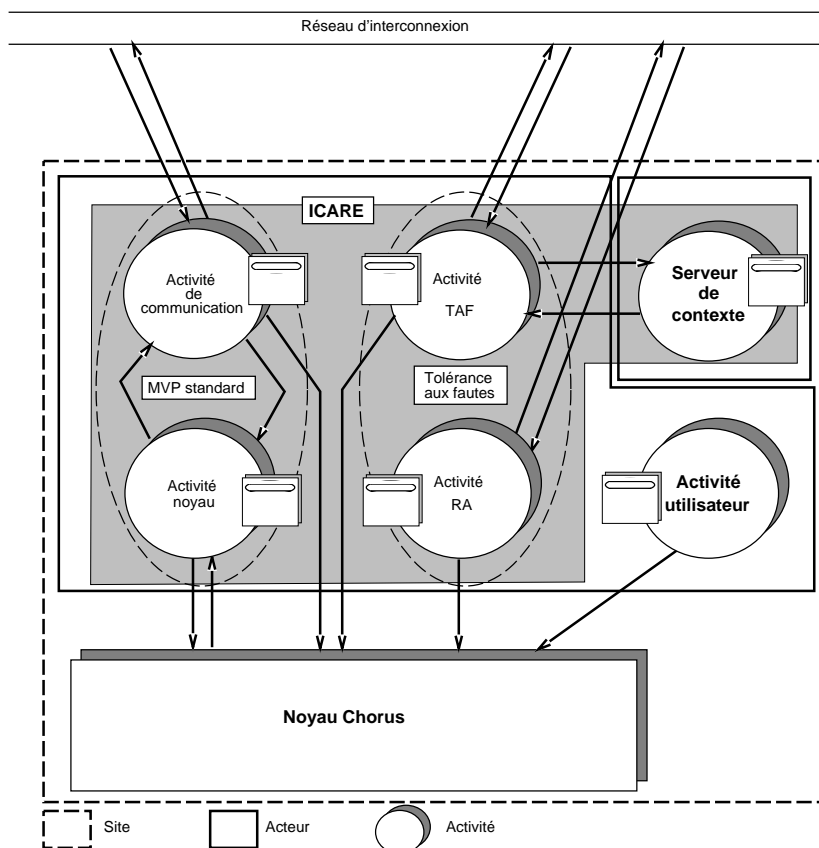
Réseau d'interconnexion

ICARE

Activité de communication

Activité TAF

Serveur de contexte

MVP standard

Tolérance aux fautes

Activité noyau

Activité RA

Activité utilisateur

Noyau Chorus

Site

Acteur

Activité